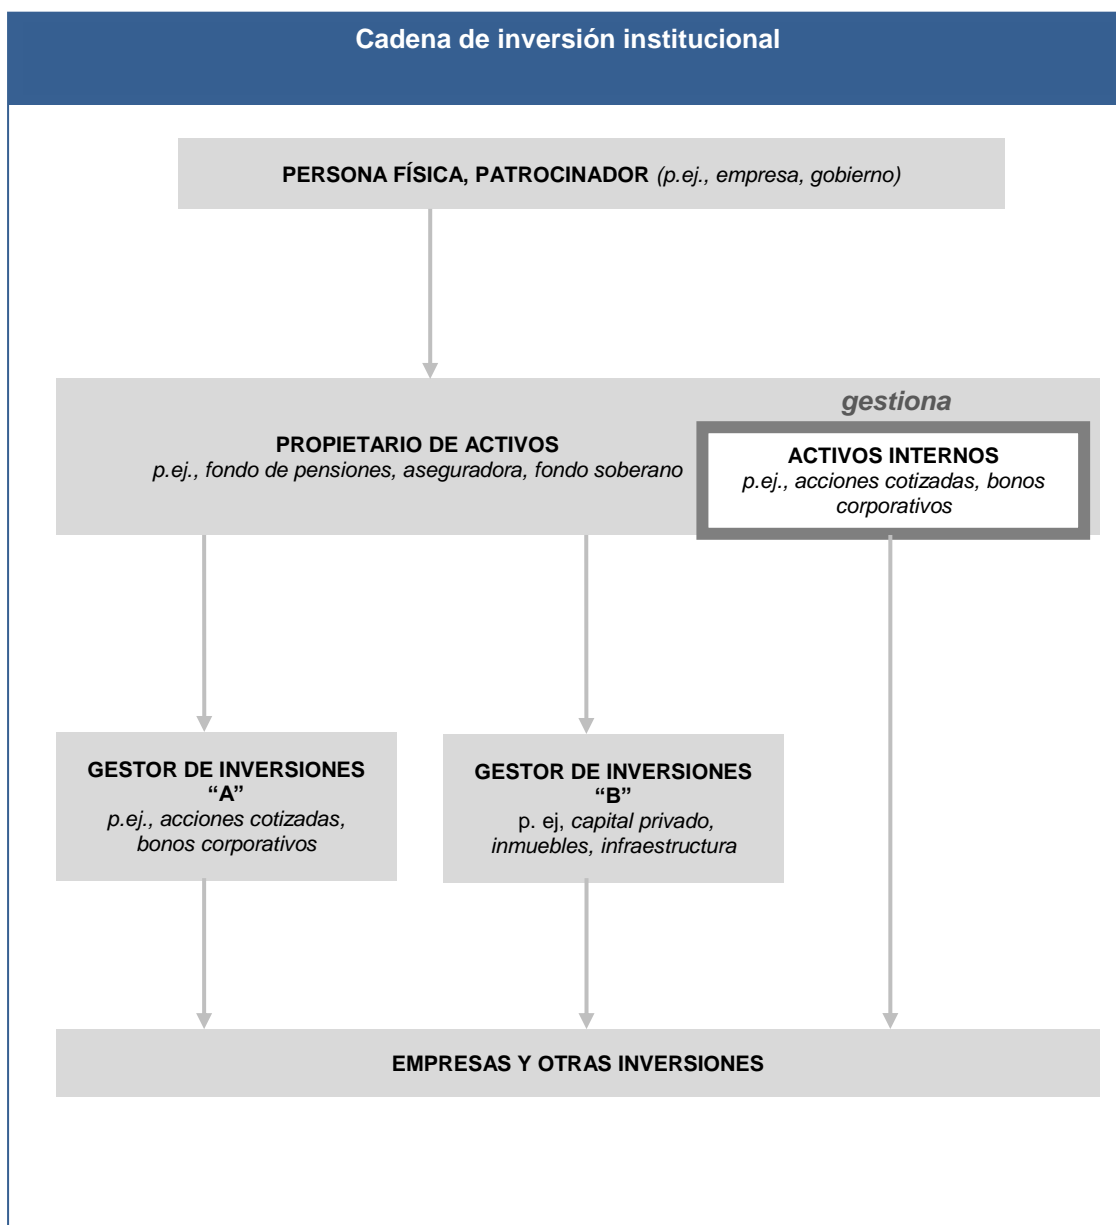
Cadena de inversión institucional

PERSONA FÍSICA, PATROCINADOR (p.ej., empresa, gobierno)

PROPIETARIO DE ACTIVOS
p.ej., fondo de pensiones, aseguradora, fondo soberano

gestiona

ACTIVOS INTERNOS
p.ej., acciones cotizadas, bonos corporativos

GESTOR DE INVERSIONES "A"
p.ej., acciones cotizadas, bonos corporativos

GESTOR DE INVERSIONES "B"
p. ej, capital privado, inmuebles, infraestructura

EMPRESAS Y OTRAS INVERSIONES